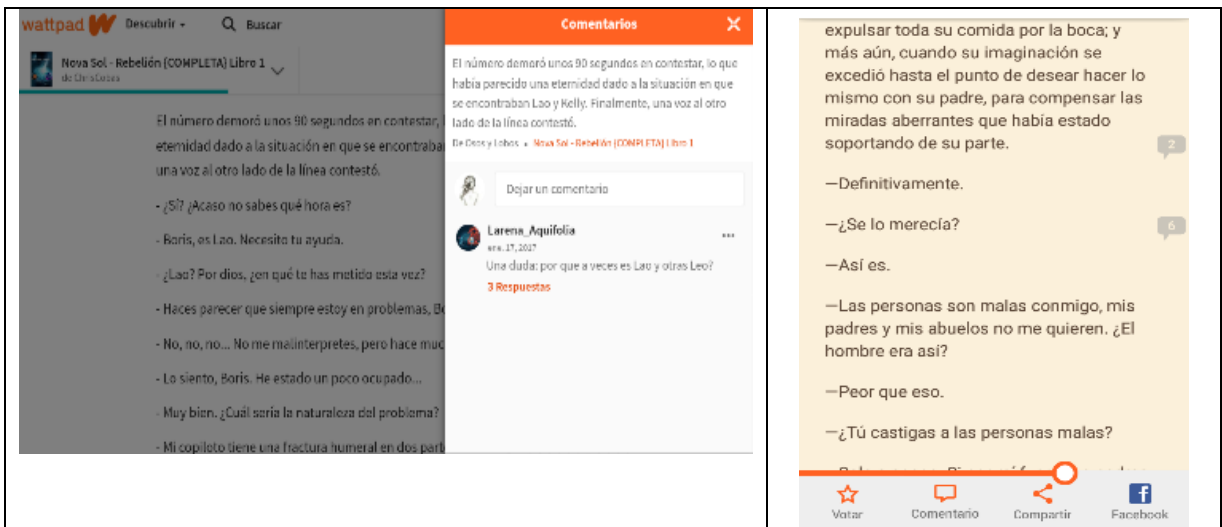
wattpad Descubrir Buscar

Nova Sol - Rebelión (COMPLETA) Libro 1
de ChrisCosas

El número demoró unos 90 segundos en contestar, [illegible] eternidad dado a la situación en que se encontraba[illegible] una voz al otro lado de la línea contestó.

- ¿Sí? ¿Acaso no sabes qué hora es?

- Boris, es Lao. Necesito tu ayuda.

- ¿Lao? Por dios, ¿en qué te has metido esta vez?

- Haces parecer que siempre estoy en problemas, Bo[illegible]

- No, no, no... No me malinterpretes, pero hace muc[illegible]

- Lo siento, Boris. He estado un poco ocupado...

- Muy bien. ¿Cuál sería la naturaleza del problema?

- Mi copiloto tiene una fractura humeral en dos part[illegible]

Comentarios

El número demoró unos 90 segundos en contestar, lo que había parecido una eternidad dado a la situación en que se encontraban Lao y Kelly. Finalmente, una voz al otro lado de la línea contestó.

De Dosa y Lobos • Nova Sol - Rebelión (COMPLETA) Libro 1

Dejar un comentario

Larena_Aquifolia
ene. 17, 2017
Una duda: por que a veces es Lao y otras Leo?
3 Respuestas

expulsar toda su comida por la boca; y más aún, cuando su imaginación se excedió hasta el punto de desear hacer lo mismo con su padre, para compensar las miradas aberrantes que había estado soportando de su parte.

2

—Definitivamente.

—¿Se lo merecía?

6

—Así es.

—Las personas son malas conmigo, mis padres y mis abuelos no me quieren. ¿El hombre era así?

—Peor que eso.

—¿Tú castigas a las personas malas?

Votar Comentario Compartir Facebook